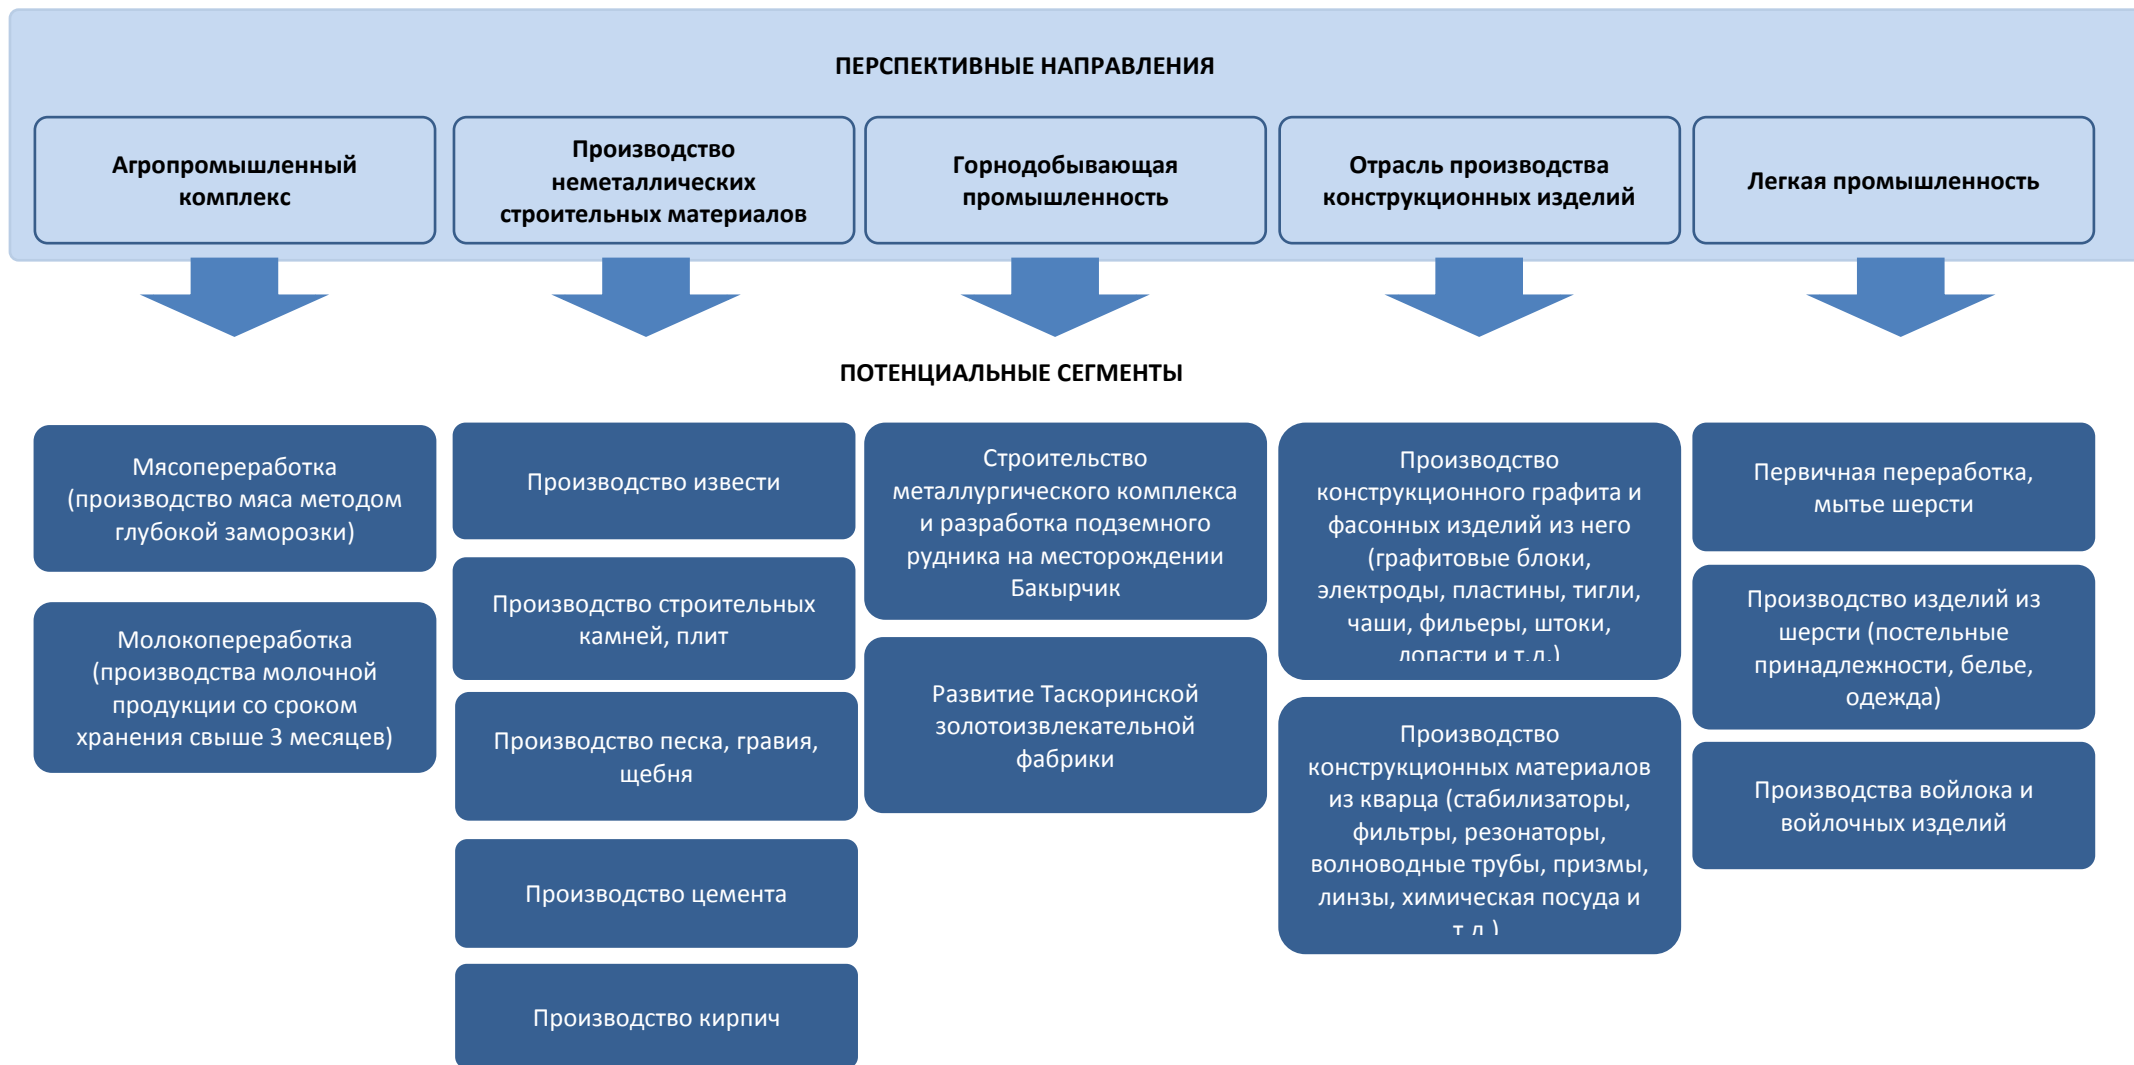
ПЕРСПЕКТИВНЫЕ НАПРАВЛЕНИЯ

Агропромышленный комплекс

Производство неметаллических строительных материалов

Горнодобывающая промышленность

Отрасль производства конструкционных изделий

Легкая промышленность

ПОТЕНЦИАЛЬНЫЕ СЕГМЕНТЫ

Мясопереработка (производство мяса методом глубокой заморозки)

Молокопереработка (производства молочной продукции со сроком хранения свыше 3 месяцев)

Производство извести

Производство строительных камней, плит

Производство песка, гравия, щебня

Производство цемента

Производство кирпич

Строительство металлургического комплекса и разработка подземного рудника на месторождении Бакырчик

Развитие Таскоринской золотоизвлекательной фабрики

Производство конструкционного графита и фасонных изделий из него (графитовые блоки, электроды, пластины, тигли, чаши, фильеры, штоки, лопасти и т.д.)

Производство конструкционных материалов из кварца (стабилизаторы, фильтры, резонаторы, волноводные трубы, призмы, линзы, химическая посуда и т.д.)

Первичная переработка, мытье шерсти

Производство изделий из шерсти (постельные принадлежности, белье, одежда)

Производства войлока и войлочных изделий